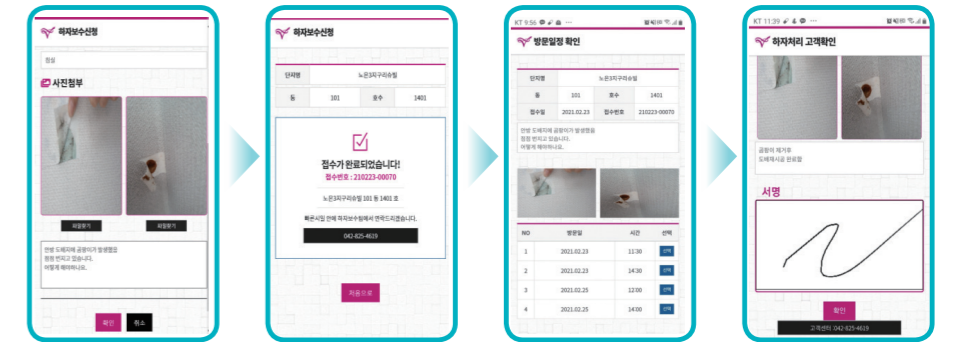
하자보수신청

침실

사진첨부

파일찾기

파일찾기

안방 도배지에 곰팡이가 발생했을
정도 번지고 있습니다.
어떻게 해야하나요.

확인 취소

하자보수신청

| 단지명 | 노은3지구리슈빌 | | |
|---|---|---|---|
| 동 | 101 | 호수 | 1401 |

접수가 완료되었습니다!
접수번호 : 210223-00070

노은3지구리슈빌 101 동 1401 호

확인시점 안에 하자보수팀에서 연락드리겠습니다.

042-825-4619

처음으로

KT 9:56

방문일정 확인

| 단지명 | 노은3지구리슈빌 | | |
|---|---|---|---|
| 동 | 101 | 호수 | 1401 |
| 접수일 | 2021.02.23 | 접수번호 | 210223-00070 |

안방 도배지에 곰팡이가 발생했을
정도 번지고 있습니다.
어떻게 해야하나요.

| NO | 방문일 | 시간 | 선택 |
|---|---|---|---|
| 1 | 2021.02.23 | 11:30 | 선택 |
| 2 | 2021.02.23 | 14:30 | 선택 |
| 3 | 2021.02.25 | 12:00 | 선택 |
| 4 | 2021.02.25 | 14:00 | 선택 |

KT 11:39

하자처리 고객확인

곰팡이 제거후
도배재시공 완료함

서명

확인

고객센터 042-825-4619